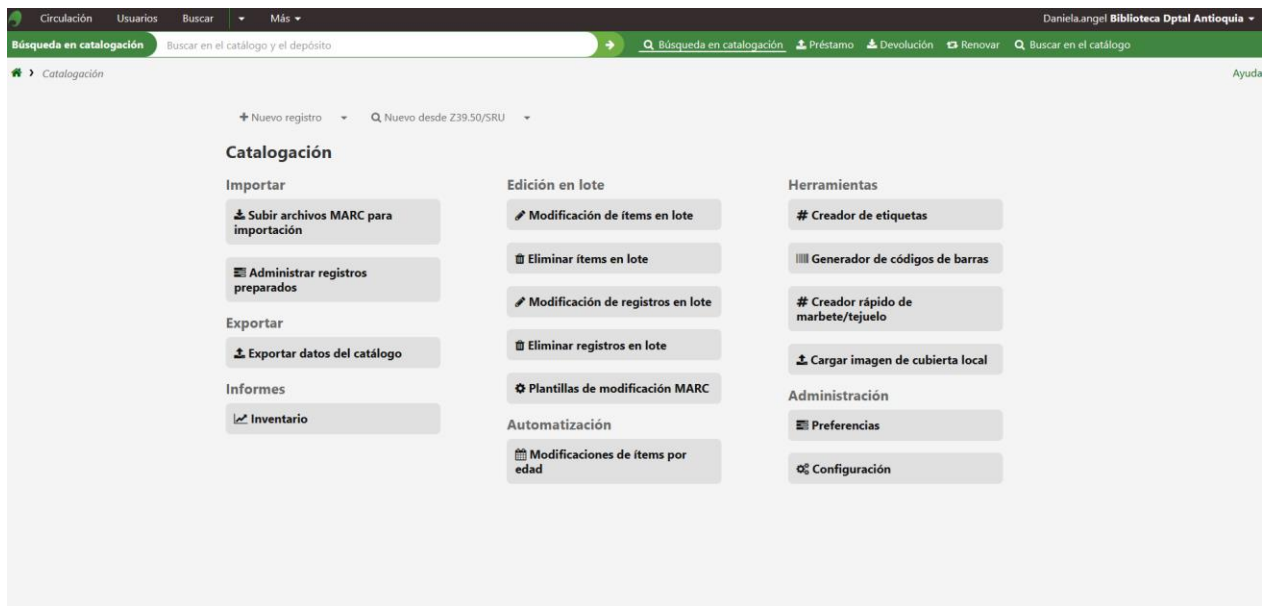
Circulación Usuarios Buscar Más

Daniela.angel Biblioteca Dptal Antioquia

Búsqueda en catalogación Buscar en el catálogo y el depósito

Búsqueda en catalogación Préstamo Devolución Renovar Buscar en el catálogo

Catalogación

Ayuda

+ Nuevo registro Nuevo desde Z39.50/SRU

Catalogación

Importar

Subir archivos MARC para importación

Administrar registros preparados

Exportar

Exportar datos del catálogo

Informes

Inventario

Edición en lote

Modificación de ítems en lote

Eliminar ítems en lote

Modificación de registros en lote

Eliminar registros en lote

Plantillas de modificación MARC

Automatización

Modificaciones de ítems por edad

Herramientas

# Creador de etiquetas

Generador de códigos de barras

# Creador rápido de marbete/tejuelo

Cargar imagen de cubierta local

Administración

Preferencias

Configuración